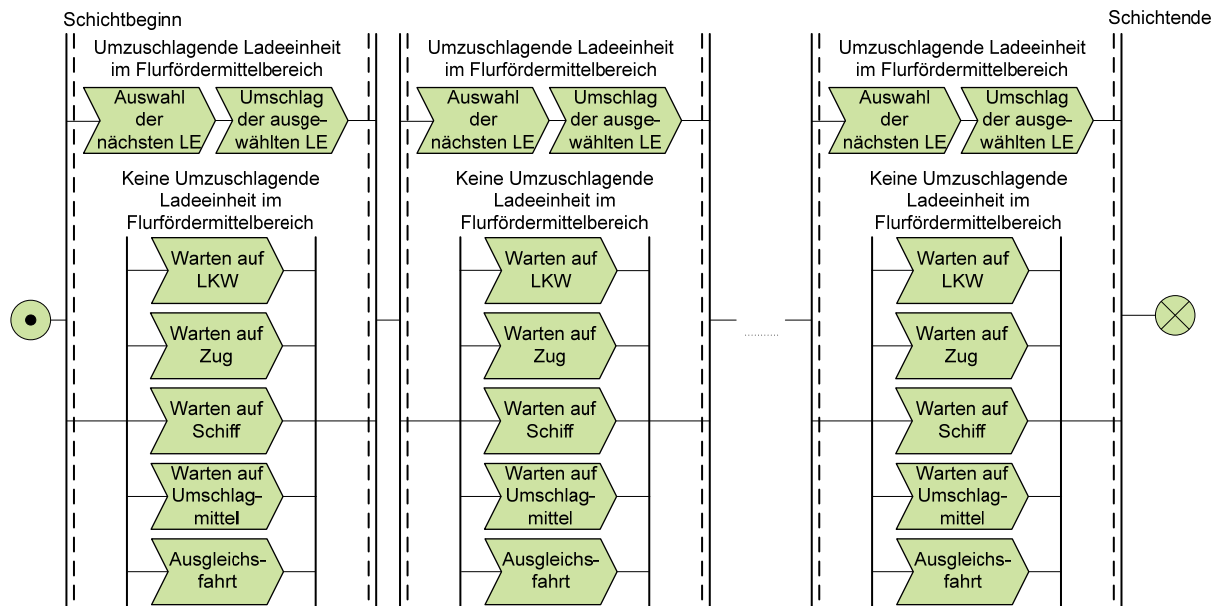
Schichtbeginn

Umzuschlagende Ladeeinheit im Flurfördermittelbereich

Auswahl der nächsten LE

Umschlag der ausgewählten LE

Keine Umzuschlagende Ladeeinheit im Flurfördermittelbereich

Warten auf LKW

Warten auf Zug

Warten auf Schiff

Warten auf Umschlagmittel

Ausgleichsfahrt

Umzuschlagende Ladeeinheit im Flurfördermittelbereich

Auswahl der nächsten LE

Umschlag der ausgewählten LE

Keine Umzuschlagende Ladeeinheit im Flurfördermittelbereich

Warten auf LKW

Warten auf Zug

Warten auf Schiff

Warten auf Umschlagmittel

Ausgleichsfahrt

Schichtende

Umzuschlagende Ladeeinheit im Flurfördermittelbereich

Auswahl der nächsten LE

Umschlag der ausgewählten LE

Keine Umzuschlagende Ladeeinheit im Flurfördermittelbereich

Warten auf LKW

Warten auf Zug

Warten auf Schiff

Warten auf Umschlagmittel

Ausgleichsfahrt